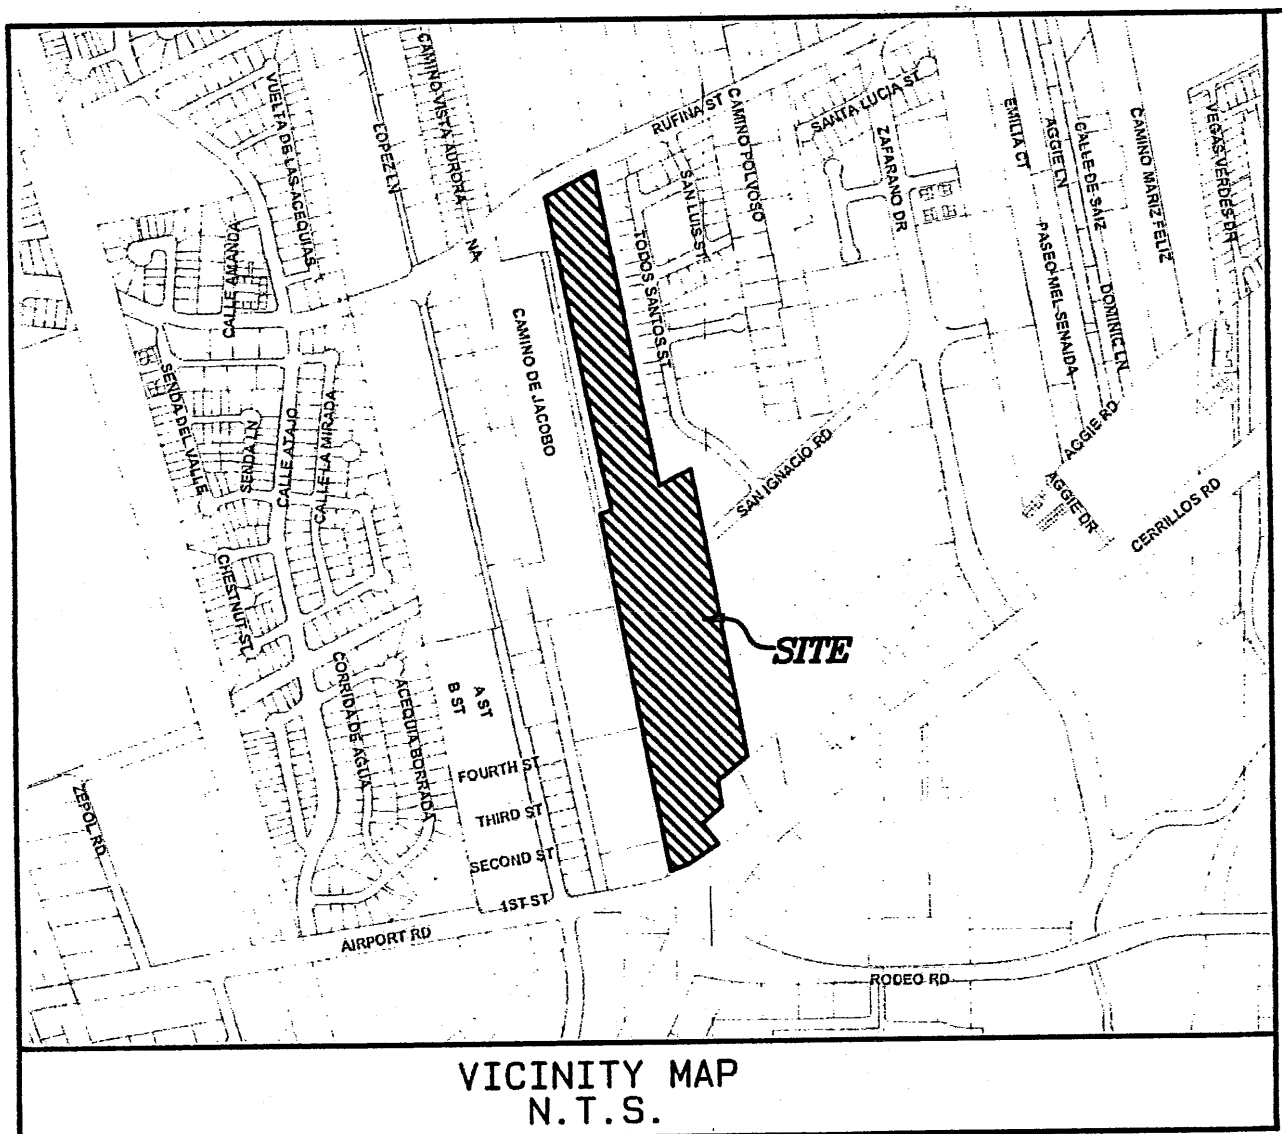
CAMINO VISTA AURORA
VUELTA DE LAS ACEQUIAS
LOPEZ LN
RUFINA ST
CAMINO POLVOSO
SANTA LUCIA ST
ZAFARANO DR
EMILIA CT
AGGIE LN
CALLE DE SAIZ
CAMINO MARIZ FELIZ
VEGAS VERDES DR
SAN LUIS ST
TODOS SANTOS ST
NA
CALLE AMANDA
PASEO MEL SENAIDA
DOMINIC LN
CAMINO DE JACOBO
SENDA DEL VALLE
SENDA LN
CALLE ATAJO
CALLE LA MIRADA
AGGIE RD
SAN IGNACIO RD
AGGIE DR
CERRILLOS RD
CHESTNUT ST
SITE
CORRIDA DE AGUA
ACEQUIA BORRADA
A ST
B ST
FOURTH ST
THIRD ST
SECOND ST
1ST ST
ZEPOL RD
AIRPORT RD
RODEO RD

VICINITY MAP
N.T.S.